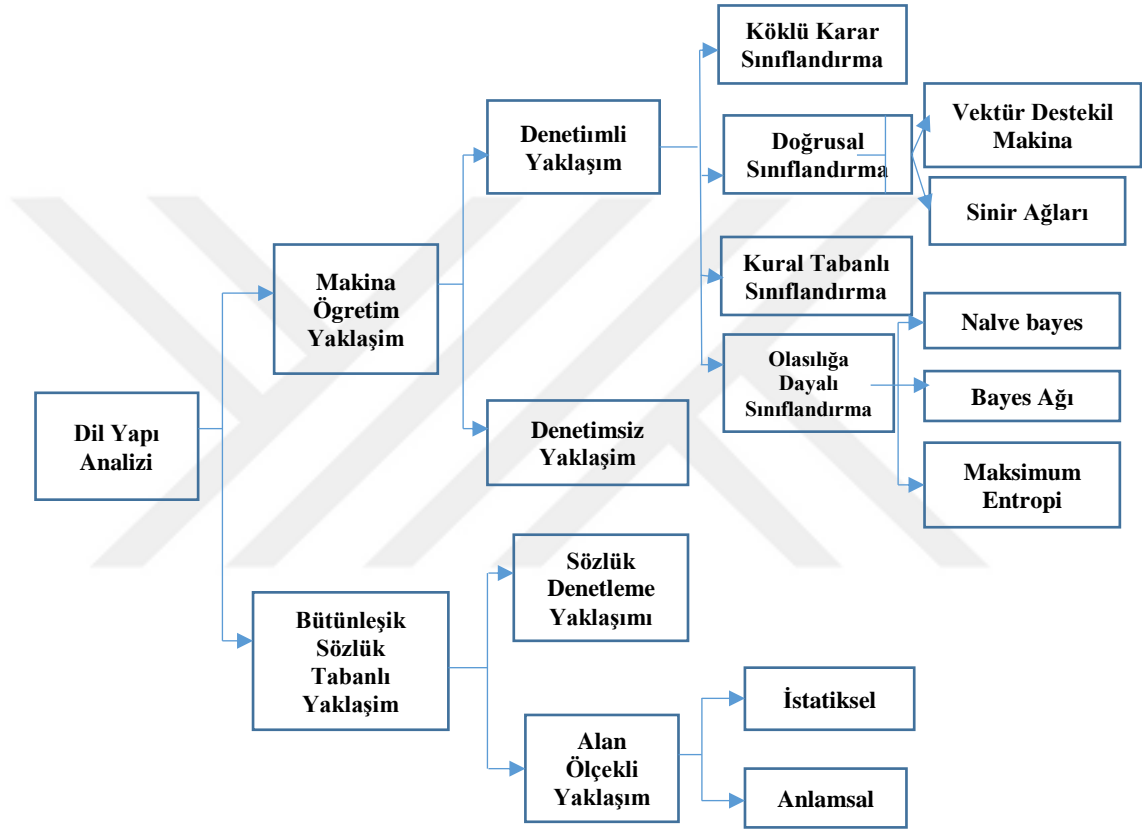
Dil Yapı Analizi

Makina Ögretim Yaklaşim

Denetımli Yaklaşım

Köklü Karar Sınıflandırma

Doğrusal Sınıflandırma

Vektür Destekil Makina

Sinir Ağları

Kural Tabanlı Sınıflandırma

Olasılığa Dayalı Sınıflandırma

Nalve bayes

Bayes Ağı

Maksimum Entropi

Denetimsiz Yaklaşim

Bütünleşik Sözlük Tabanlı Yaklaşim

Sözlük Denetleme Yaklaşımı

Alan Ölçekli Yaklaşım

İstatiksel

Anlamsal